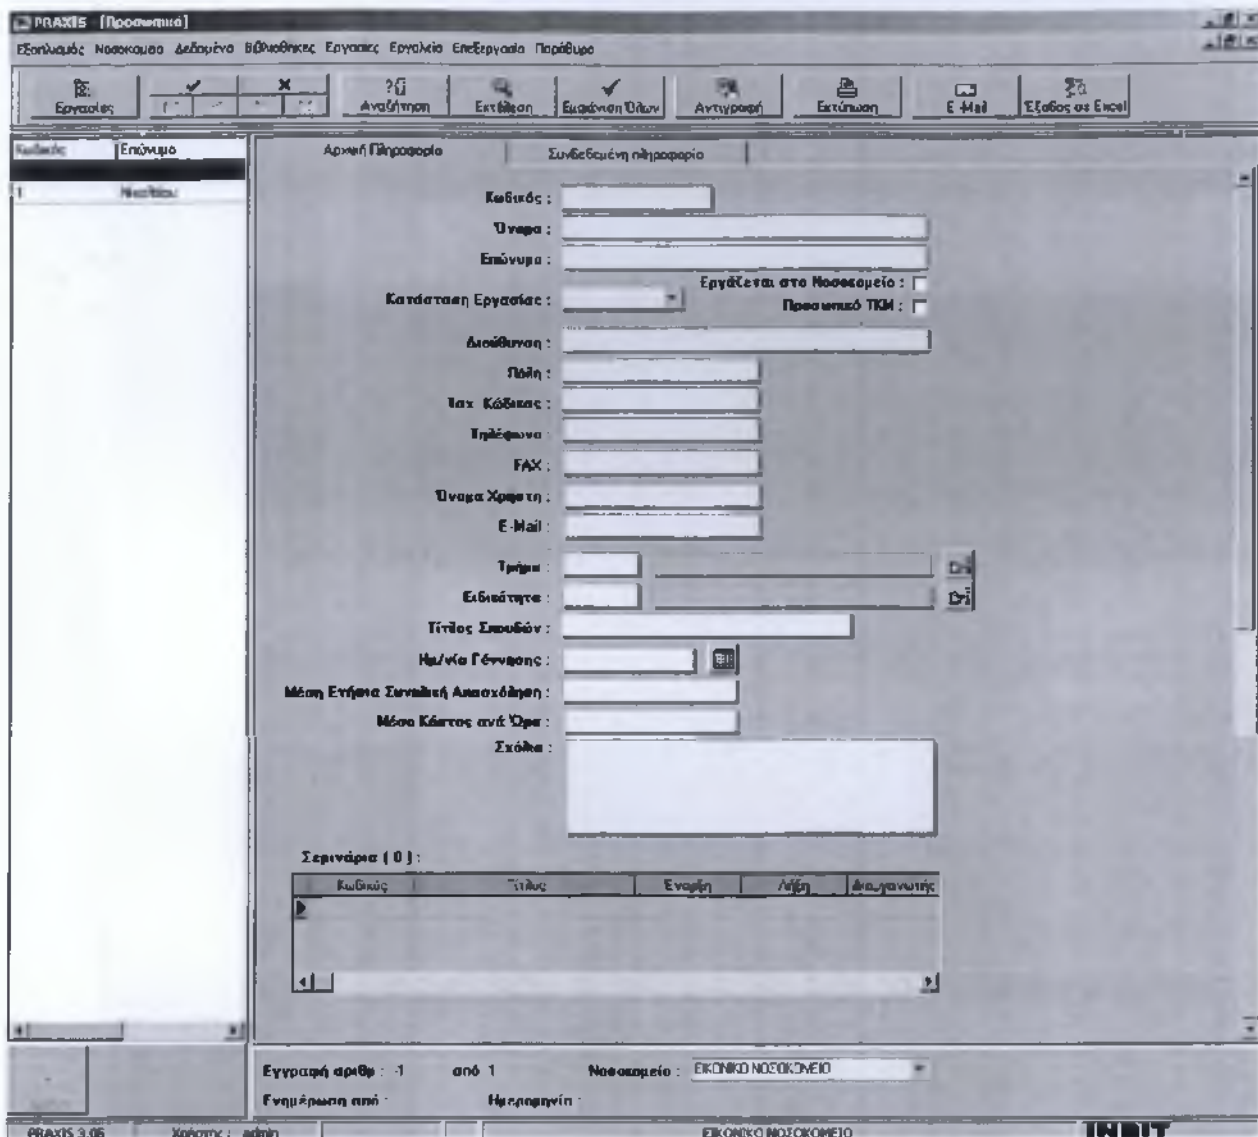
PRAXIS - [Προσωπικό]

Εξοπλισμός Νοσοκομείο Δεδομένα Βιβλιοθήκες Εργασίες Εργαλεία Επεξεργασία Παράθυρο

Εργασίες
Αναζήτηση
Εκτέλεση
Εμφάνιση Όλων
Αντιγραφή
Εκτύπωση
E-Mail
Έξοδος σε Excel

| Κωδικός | Επώνυμο |
|---|---|
| 1 | Νικολάου |

Αρχική Πληροφορία
Συνδεδεμένη πληροφορία

Κωδικός :
Όνομα :
Επώνυμο :
Εργάζεται στο Νοσοκομείο :
Κατάσταση Εργασίας :
Προσωπικό ΤΚΜ :
Διεύθυνση :
Πόλη :
Ταχ. Κώδικας :
Τηλέφωνα :
FAX :
Όνομα Χρήστη :
E-Mail :
Τμήμα :
Ειδικότητα :
Τίτλος Σπουδών :
Ημ/νία Γέννησης :
Μέση Ετήσια Συνολική Απασχόληση :
Μέσο Κόστος ανά Ώρα :
Σχόλια :

Σεμινάρια ( 0 ) :

| Κωδικός | Τίτλος | Έναρξη | Λήξη | Διοργανωτής |
|---|---|---|---|---|

Εγγραφή αριθμ : -1 από 1
Νοσοκομείο : ΕΙΚΟΝΙΚΟ ΝΟΣΟΚΟΜΕΙΟ
Ενημέρωση από :
Ημερομηνία :

PRAXIS 3.06
Χρήστης : admin
ΕΙΚΟΝΙΚΟ ΝΟΣΟΚΟΜΕΙΟ
INBIT